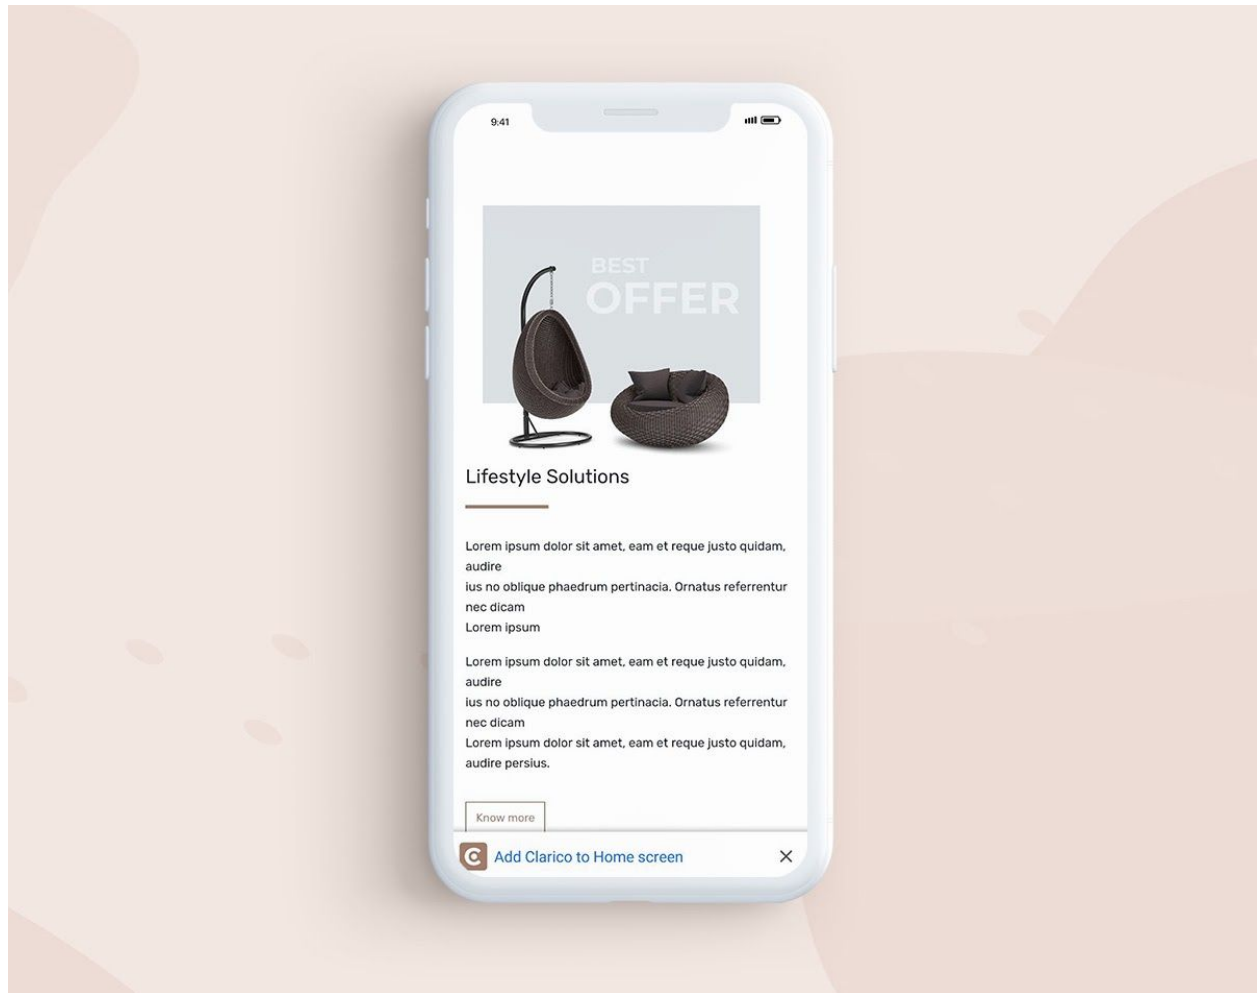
9:41

BEST
OFFER

Lifestyle Solutions

Lorem ipsum dolor sit amet, eam et reque justo quidam, audire
ius no oblique phaedrum pertinacia. Ornatus referrentur nec dicam
Lorem ipsum

Lorem ipsum dolor sit amet, eam et reque justo quidam, audire
ius no oblique phaedrum pertinacia. Ornatus referrentur nec dicam
Lorem ipsum dolor sit amet, eam et reque justo quidam, audire persius.

Know more

Add Clarico to Home screen ✕